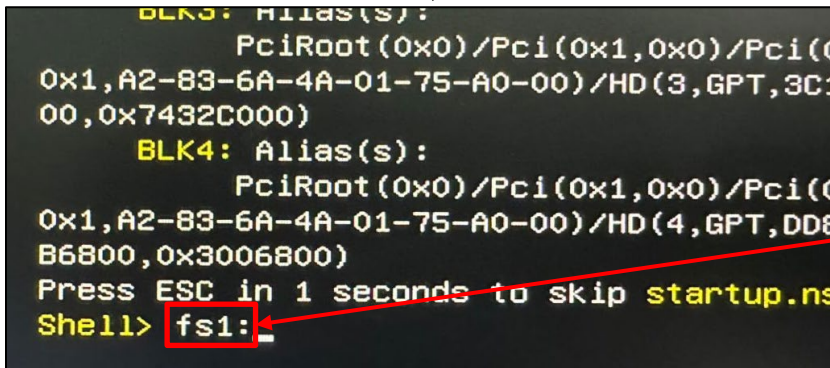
BLK3: Alias(s):
PciRoot(0x0)/Pci(0x1,0x0)/Pci([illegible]
0x1,A2-83-6A-4A-01-75-A0-00)/HD(3,GPT,3C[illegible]
00,0x7432C000)
BLK4: Alias(s):
PciRoot(0x0)/Pci(0x1,0x0)/Pci([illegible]
0x1,A2-83-6A-4A-01-75-A0-00)/HD(4,GPT,DD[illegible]
B6800,0x3006800)
Press ESC in 1 seconds to skip startup.ns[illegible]
Shell> fs1:_